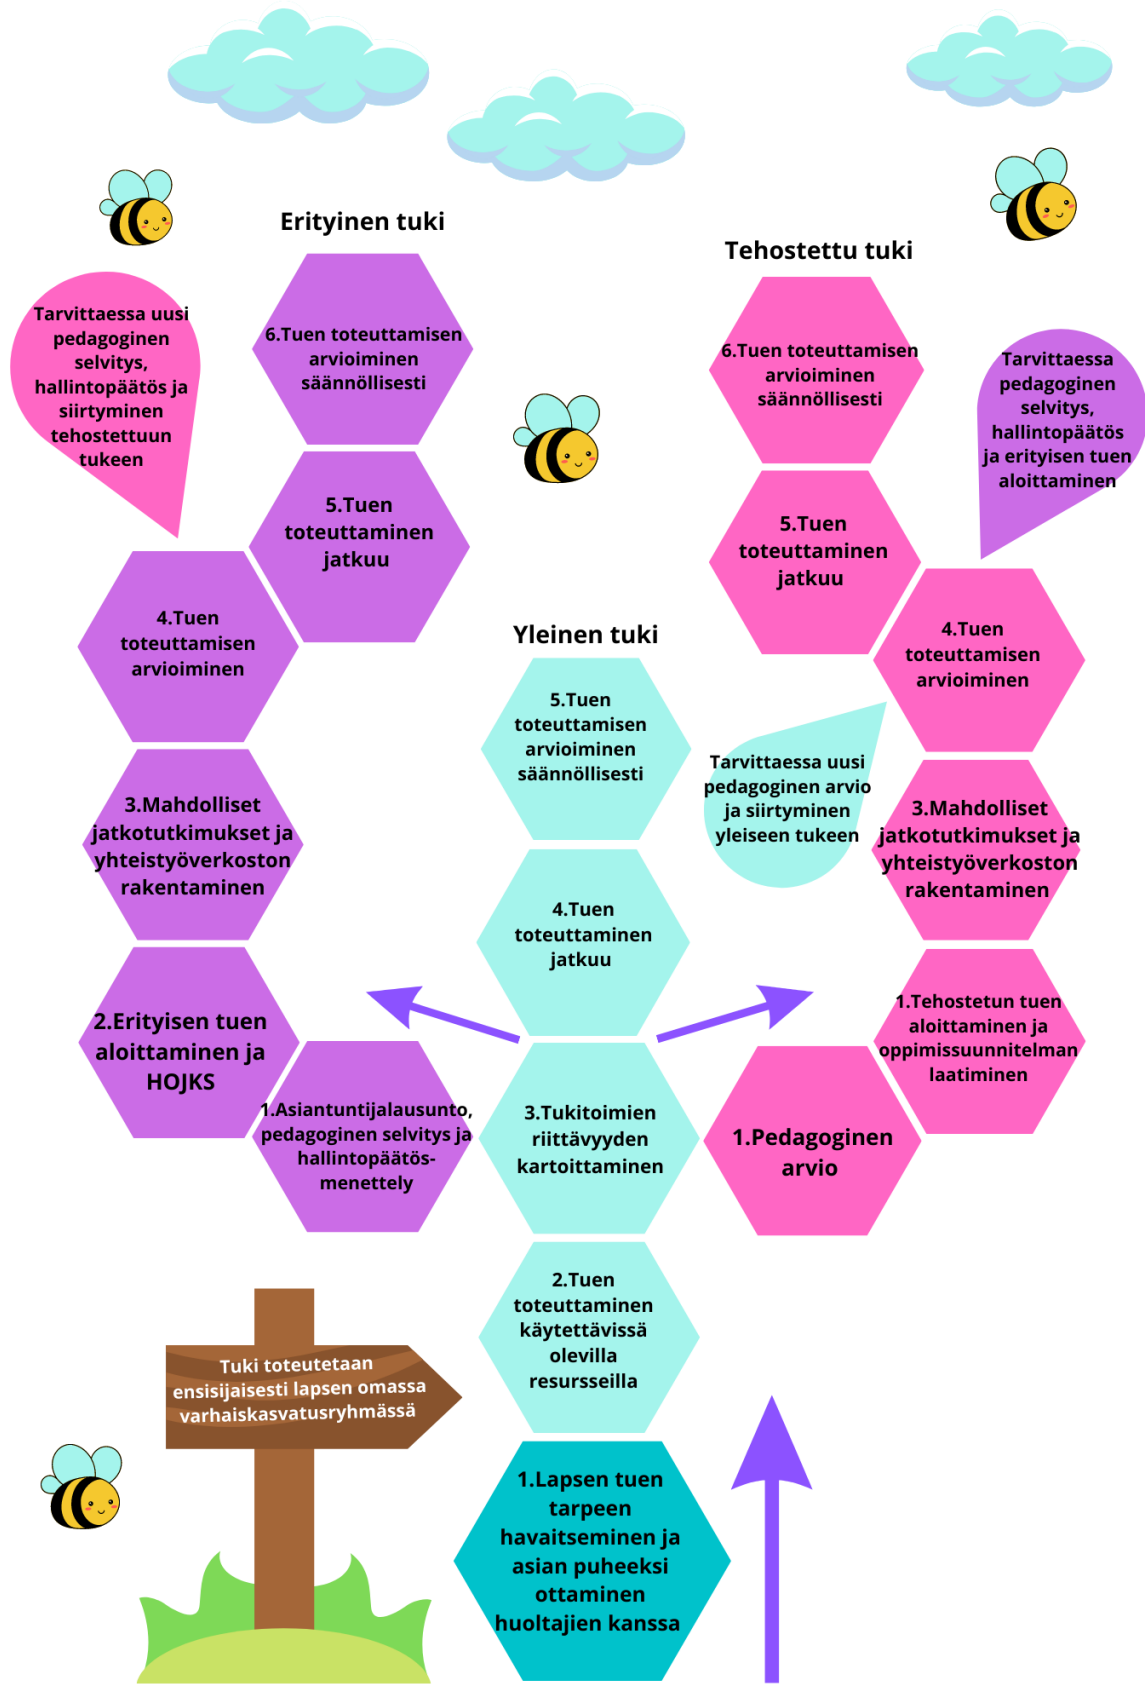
Erityinen tuki

Tarvittaessa uusi pedagoginen selvitys, hallintopäätös ja siirtyminen tehostettuun tukeen

6.Tuen toteuttamisen arvioiminen säännöllisesti

5.Tuen toteuttaminen jatkuu

4.Tuen toteuttamisen arvioiminen

3.Mahdolliset jatkotutkimukset ja yhteistyöverkoston rakentaminen

2.Erityisen tuen aloittaminen ja HOJKS

1.Asiantuntijalausunto, pedagoginen selvitys ja hallintopäätös-menettely

Tehostettu tuki

6.Tuen toteuttamisen arvioiminen säännöllisesti

Tarvittaessa pedagoginen selvitys, hallintopäätös ja erityisen tuen aloittaminen

5.Tuen toteuttaminen jatkuu

4.Tuen toteuttamisen arvioiminen

Tarvittaessa uusi pedagoginen arvio ja siirtyminen yleiseen tukeen

3.Mahdolliset jatkotutkimukset ja yhteistyöverkoston rakentaminen

1.Tehostetun tuen aloittaminen ja oppimissuunnitelman laatiminen

1.Pedagoginen arvio

Yleinen tuki

5.Tuen toteuttamisen arvioiminen säännöllisesti

4.Tuen toteuttaminen jatkuu

3.Tukitoimien riittävyyden kartoittaminen

2.Tuen toteuttaminen käytettävissä olevilla resursseilla

1.Lapsen tuen tarpeen havaitseminen ja asian puheeksi ottaminen huoltajien kanssa

Tuki toteutetaan ensisijaisesti lapsen omassa varhaiskasvatusryhmässä